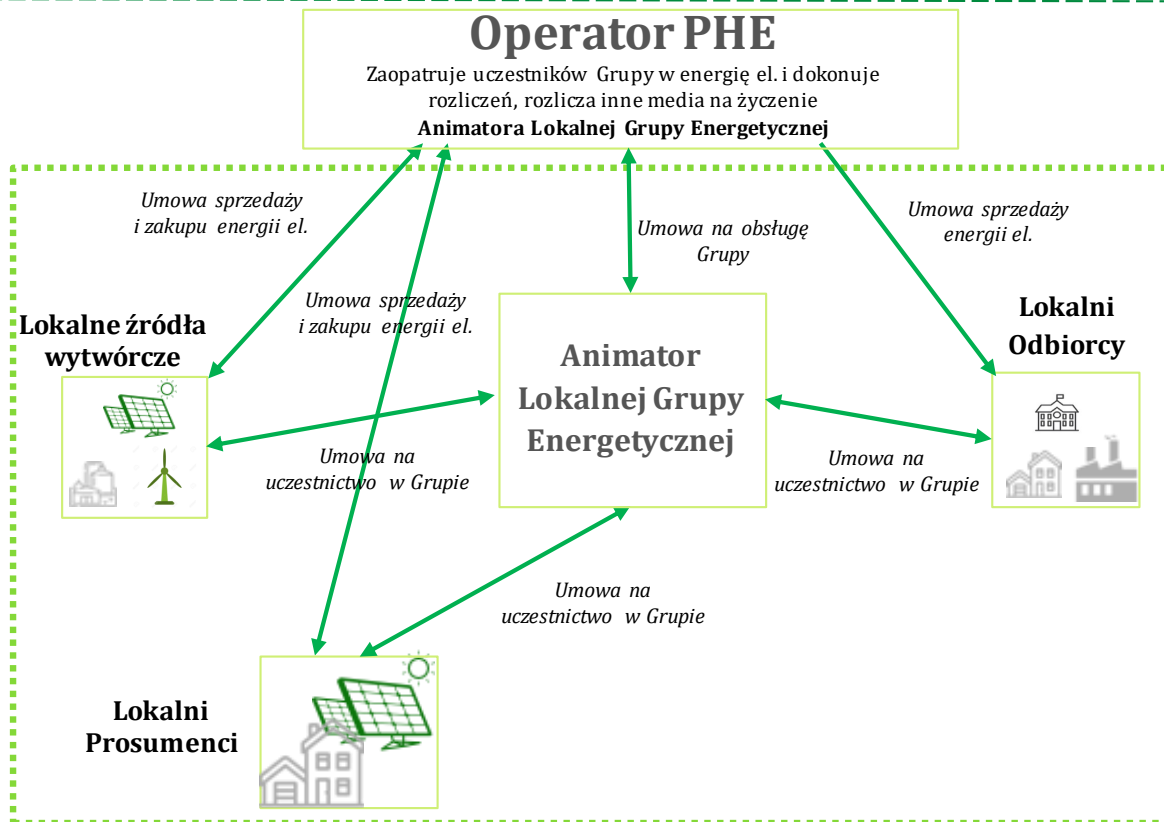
Operator PHE

Zaopatruje uczestników Grupy w energię el. i dokonuje rozliczeń, rozlicza inne media na życzenie **Animatora Lokalnej Grupy Energetycznej**

Umowa sprzedaży i zakupu energii el.

Umowa na obsługę Grupy

Umowa sprzedaży energii el.

Umowa sprzedaży i zakupu energii el.

Lokalne źródła wytwórcze

Animator Lokalnej Grupy Energetycznej

Lokalni Odbiorcy

Umowa na uczestnictwo w Grupie

Umowa na uczestnictwo w Grupie

Umowa na uczestnictwo w Grupie

Lokalni Prosumenci